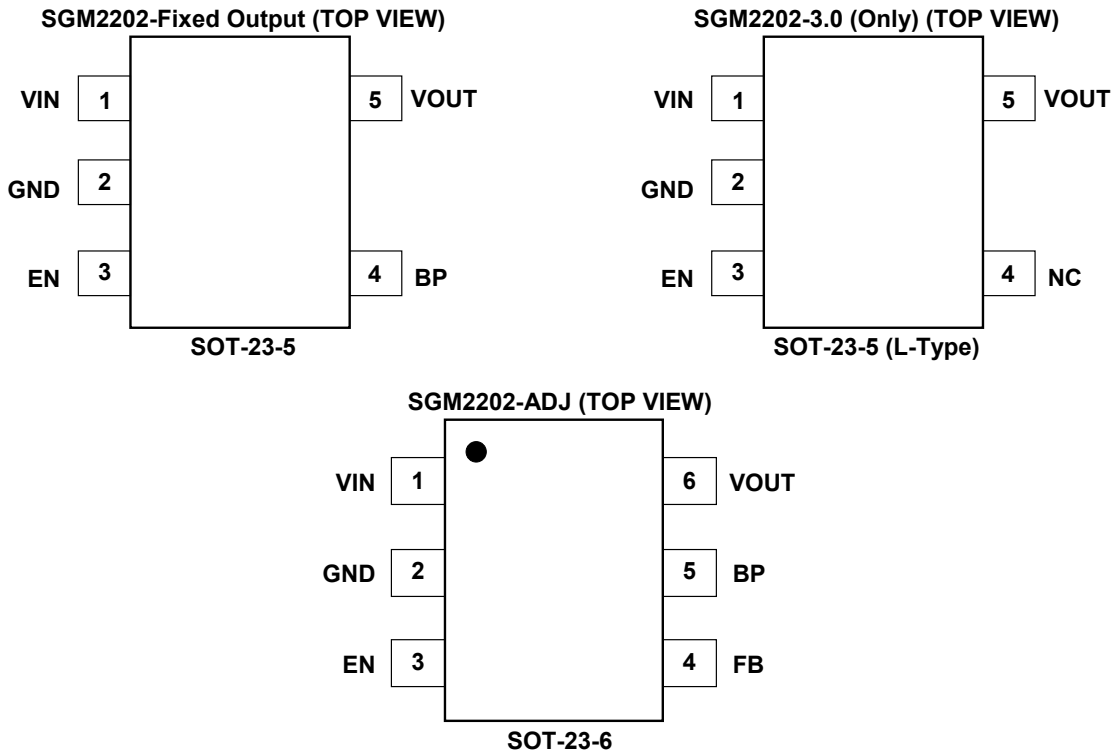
SGM2202-Fixed Output (TOP VIEW)

VIN 1
GND 2
EN 3
5 VOUT
4 BP

SOT-23-5

SGM2202-3.0 (Only) (TOP VIEW)

VIN 1
GND 2
EN 3
5 VOUT
4 NC

SOT-23-5 (L-Type)

SGM2202-ADJ (TOP VIEW)

VIN 1
GND 2
EN 3
6 VOUT
5 BP
4 FB

SOT-23-6